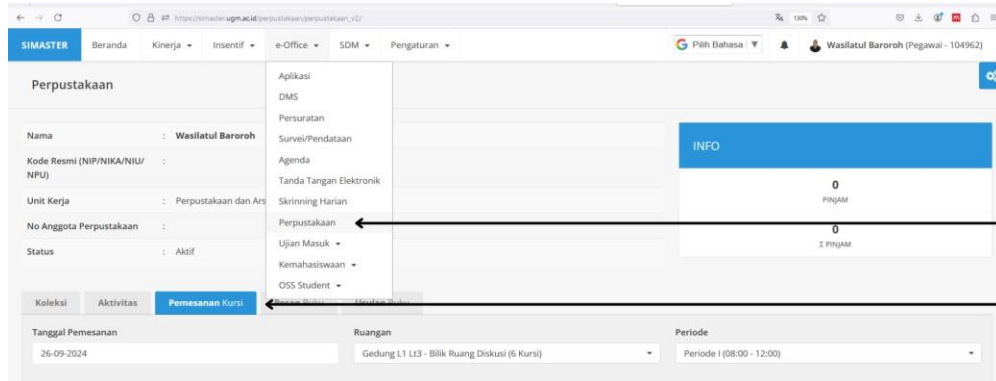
https://simaster.ugm.ac.id/perpustakaan/perpustakaan_v2/

130%

SIMASTER Beranda Kinerja ▾ Insentif ▾ e-Office ▾ SDM ▾ Pengaturan ▾

Pilih Bahasa ▼

Wasilatul Baroroh (Pegawai - 104962)

Perpustakaan

Aplikasi
DMS
Persuratan
Survei/Pendataan
Agenda
Tanda Tangan Elektronik
Skrinning Harian
Perpustakaan
Ujian Masuk ▾
Kemahasiswaan ▾
OSS Student ▾

| | |
|---|---|
| Nama | : Wasilatul Baroroh |
| Kode Resmi (NIP/NIKA/NIU/NPU) | : |
| Unit Kerja | : Perpustakaan dan Ars |
| No Anggota Perpustakaan | : |
| Status | : Aktif |

INFO

0
PINJAM

0
Σ PINJAM

Koleksi Aktivitas Pemesanan Kursi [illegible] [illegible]

Tanggal Pemesanan
26-09-2024

Ruangan
Gedung L1 Lt3 - Bilik Ruang Diskusi (6 Kursi)

Periode
Periode I (08:00 - 12:00)